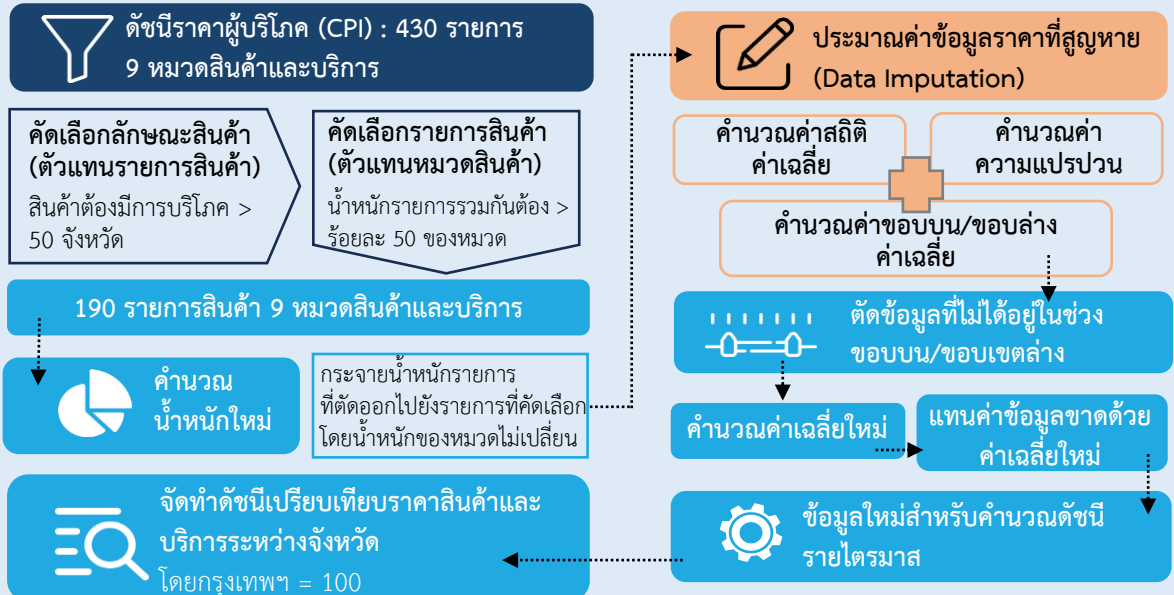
ดัชนีราคาผู้บริโภค (CPI) : 430 รายการ 9 หมวดสินค้าและบริการ

คัดเลือกลักษณะสินค้า (ตัวแทนรายการสินค้า)

สินค้าต้องมีการบริโภค > 50 จังหวัด

คัดเลือกรายการสินค้า (ตัวแทนหมวดสินค้า)

น้ำหนักรายการรวมกันต้อง > ร้อยละ 50 ของหมวด

190 รายการสินค้า 9 หมวดสินค้าและบริการ

คำนวณ น้ำหนักใหม่

กระจายน้ำหนักรายการ ที่ตัดออกไปยังรายการที่คัดเลือก โดยน้ำหนักของหมวดไม่เปลี่ยน

จัดทำดัชนีเปรียบเทียบราคาสินค้าและบริการระหว่างจังหวัด

โดยกรุงเทพฯ = 100

ประมาณค่าข้อมูลราคาที่สูญหาย (Data Imputation)

คำนวณค่าสถิติ ค่าเฉลี่ย

คำนวณค่า ความแปรปวน

คำนวณค่าขอบบน/ขอบล่าง ค่าเฉลี่ย

ตัดข้อมูลที่ไม่ได้อยู่ในช่วง ขอบบน/ขอบเขตล่าง

คำนวณค่าเฉลี่ยใหม่

แทนค่าข้อมูลขาดด้วย ค่าเฉลี่ยใหม่

ข้อมูลใหม่สำหรับคำนวณดัชนี รายไตรมาส